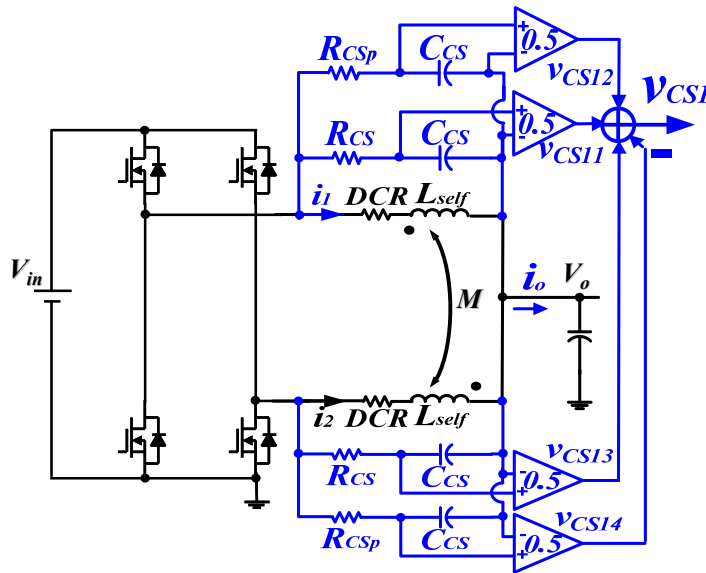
$R_{CSp}$
$C_{CS}$
+
-
0.5
$v_{CS12}$
$v_{CS1}$
$R_{CS}$
$C_{CS}$
+
-
0.5
$v_{CS11}$
-
$V_{in}$
$i_1$ $DCR$ $L_{self}$
$M$
$i_o$ $V_o$
$i_2$ $DCR$ $L_{self}$
$R_{CS}$
$C_{CS}$
$v_{CS13}$
-
+
0.5
$v_{CS14}$
$R_{CSp}$
$C_{CS}$
+
-
0.5